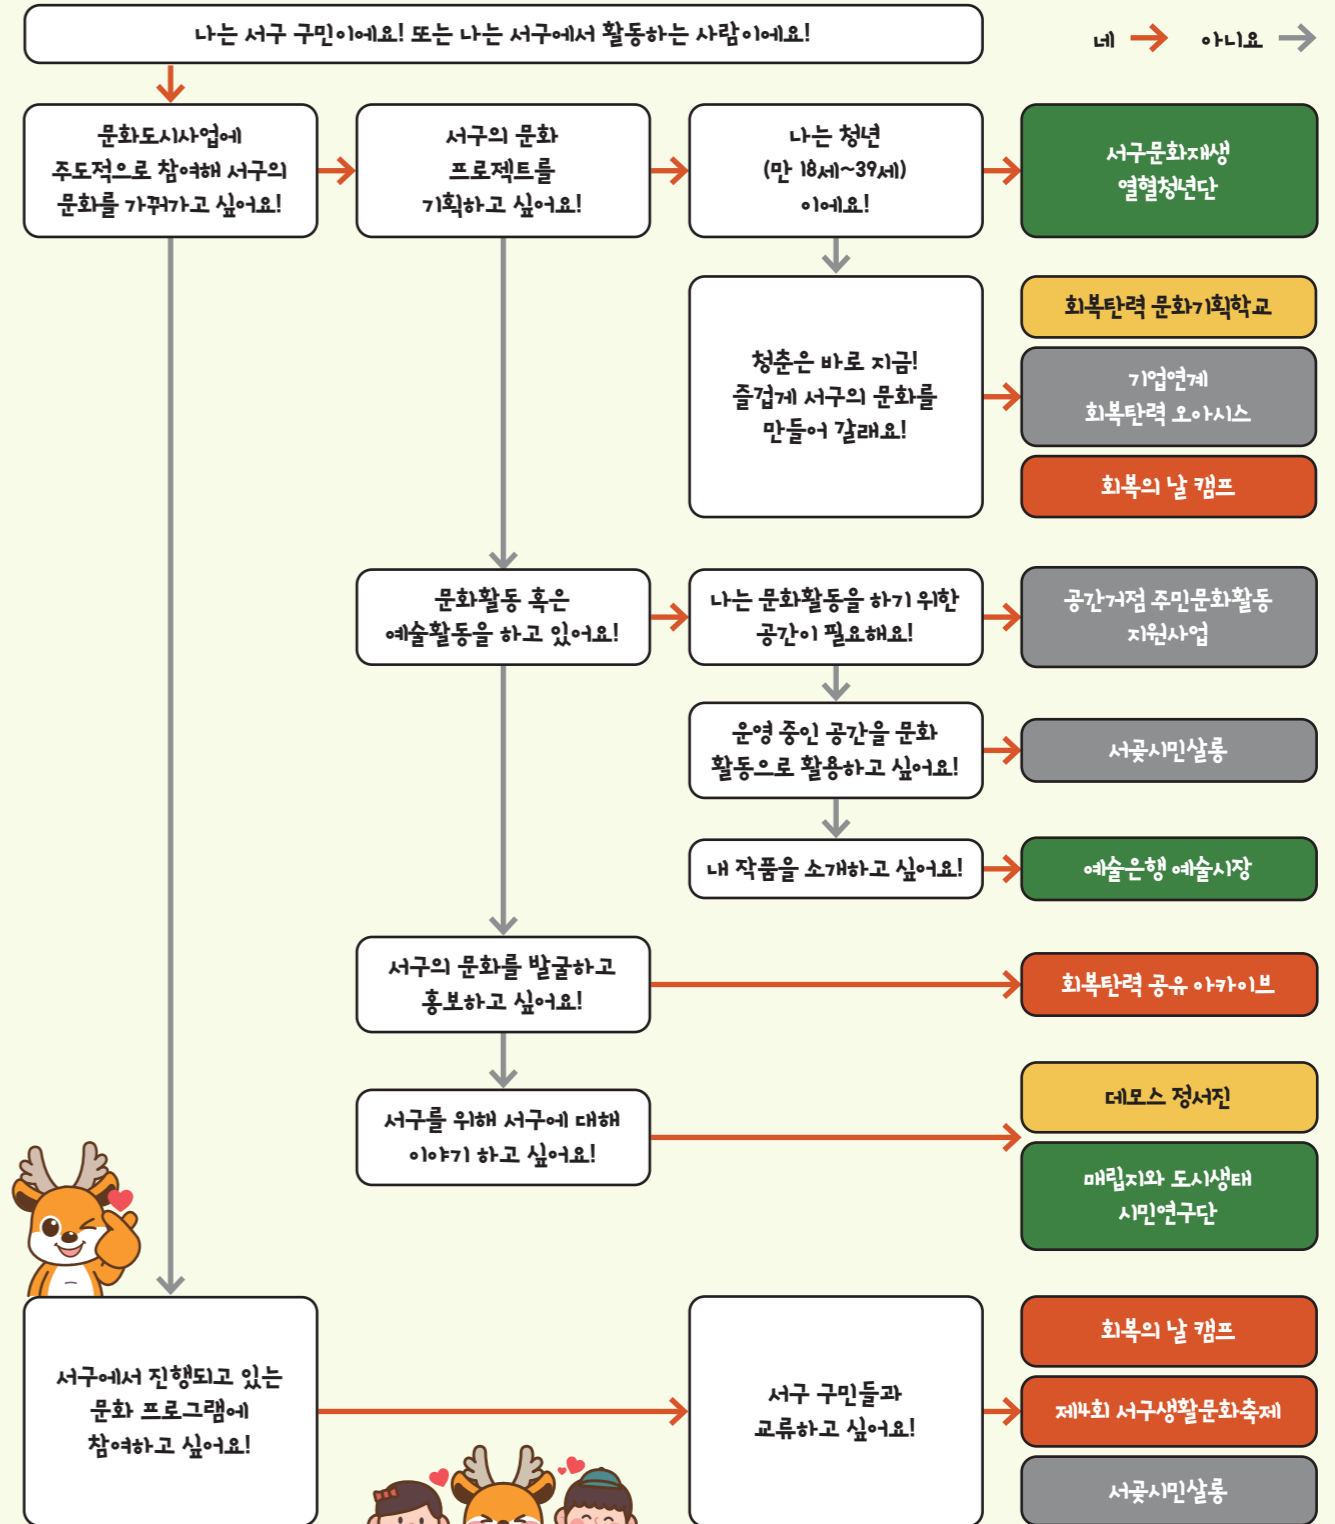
나는 서구 구민이에요! 또는 나는 서구에서 활동하는 사람이에요!

네 아니요

문화도시사업에 주도적으로 참여해 서구의 문화를 가꿔가고 싶어요!

서구의 문화 프로젝트를 기획하고 싶어요!

나는 청년 (만 18세~39세) 이에요!

서구문화재생 열혈청년단

청춘은 바로 지금! 즐겁게 서구의 문화를 만들어 갈래요!

회복탄력 문화기획학교

기업연계 회복탄력 오아시스

회복의 날 캠프

문화활동 혹은 예술활동을 하고 있어요!

나는 문화활동을 하기 위한 공간이 필요해요!

공간거점 주민문화활동 지원사업

운영 중인 공간을 문화 활동으로 활용하고 싶어요!

서곶시민살롱

내 작품을 소개하고 싶어요!

예술은행 예술시장

서구의 문화를 발굴하고 홍보하고 싶어요!

회복탄력 공유 아카이브

서구를 위해 서구에 대해 이야기 하고 싶어요!

데모스 정서진

매립지와 도시생태 시민연구단

서구에서 진행되고 있는 문화 프로그램에 참여하고 싶어요!

서구 구민들과 교류하고 싶어요!

회복의 날 캠프

제4회 서구생활문화축제

서곶시민살롱